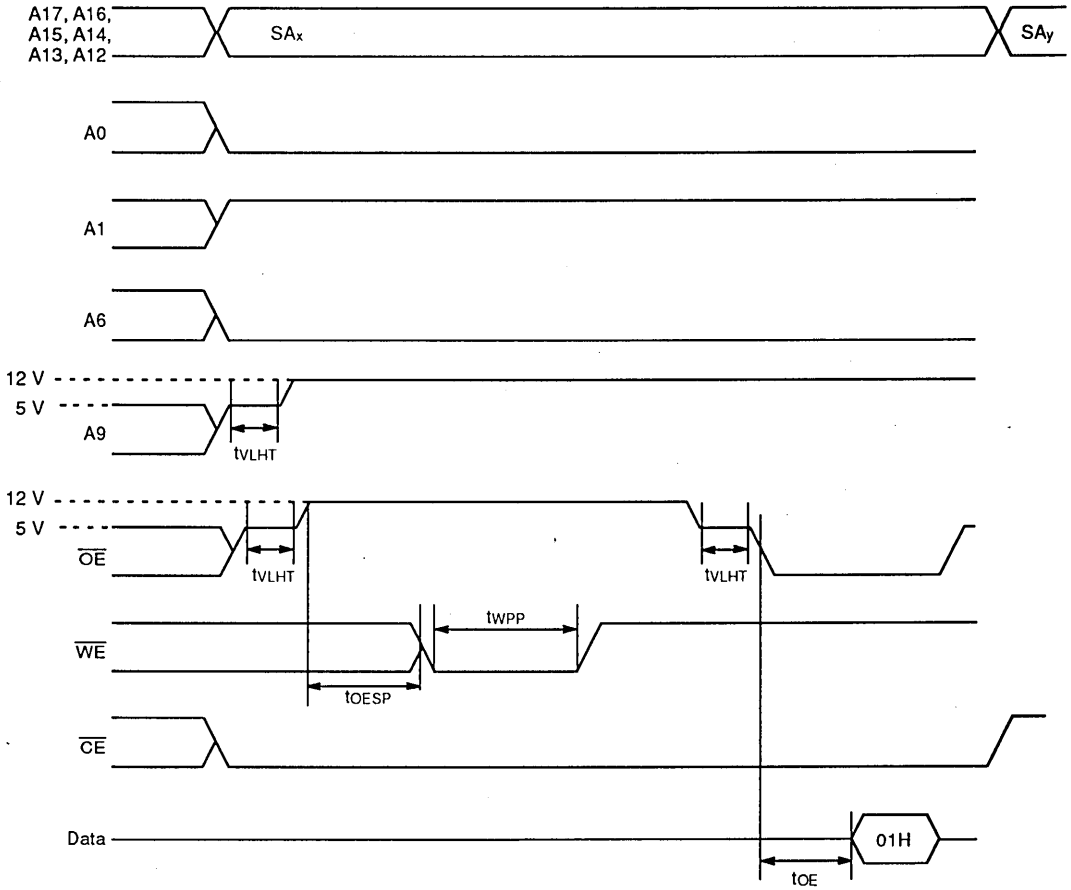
A17, A16, A15, A14, A13, A12

$SA_x$

$SA_y$

A0

A1

A6

12 V

5 V

A9

$t_{VLHT}$

12 V

5 V

$\overline{OE}$

$t_{VLHT}$

$t_{VLHT}$

$t_{WPP}$

$\overline{WE}$

$t_{OESP}$

$\overline{CE}$

Data

01H

$t_{OE}$